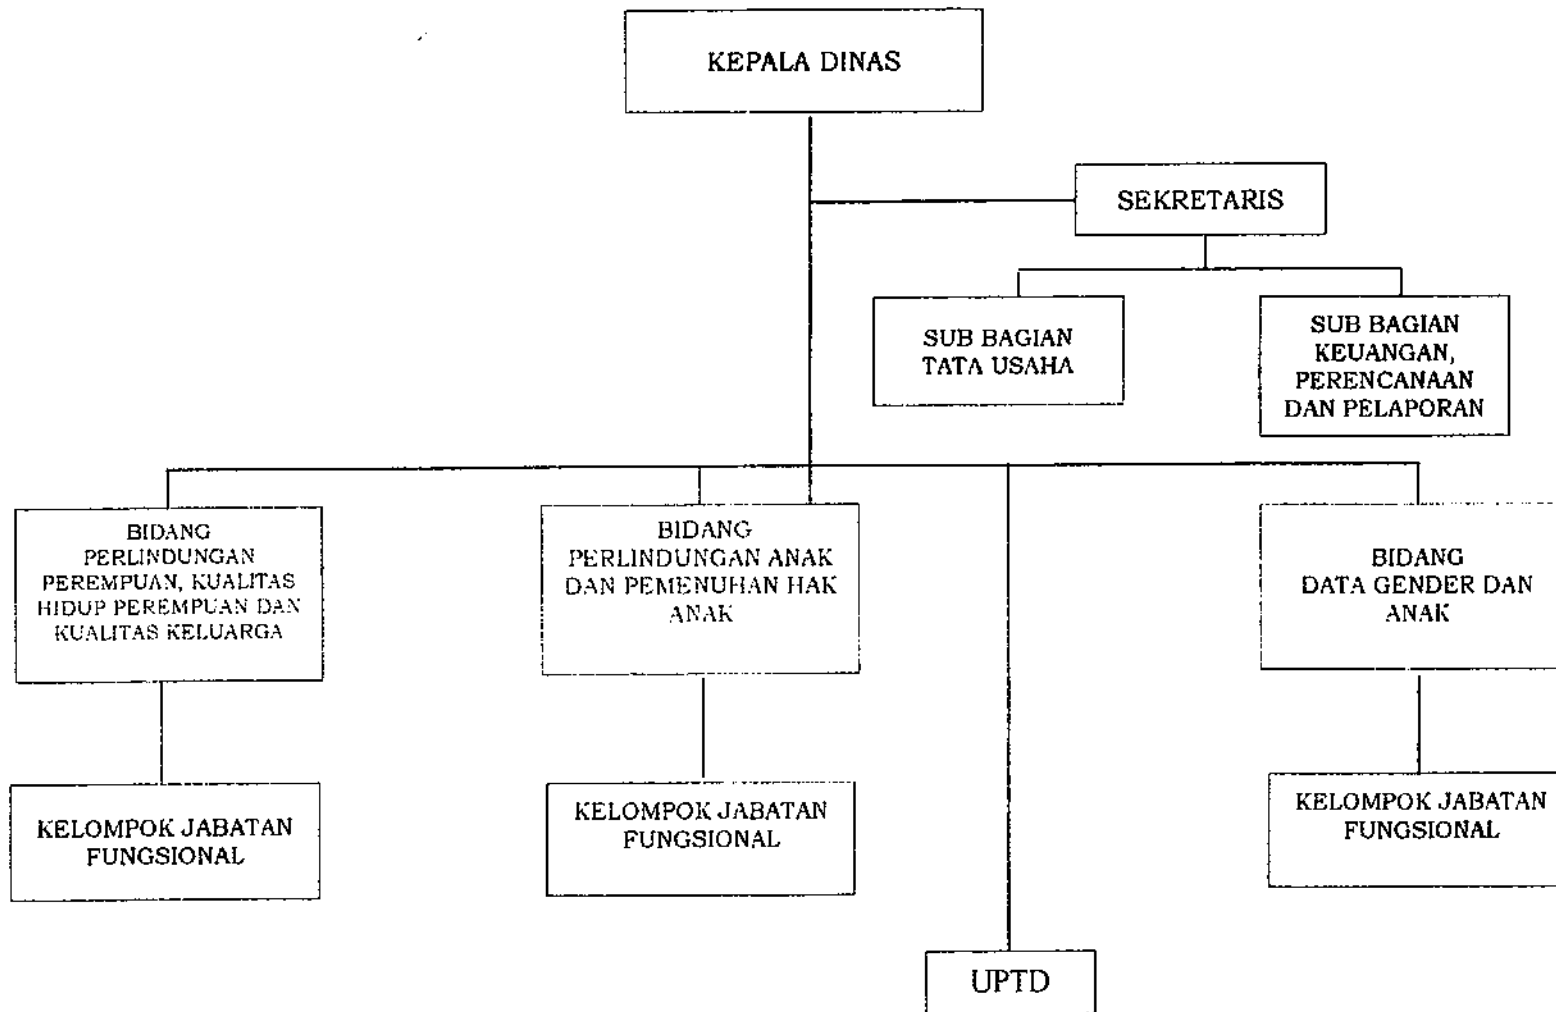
KEPALA DINAS

SEKRETARIS

SUB BAGIAN TATA USAHA

SUB BAGIAN KEUANGAN, PERENCANAAN DAN PELAPORAN

BIDANG PERLINDUNGAN PEREMPUAN, KUALITAS HIDUP PEREMPUAN DAN KUALITAS KELUARGA

BIDANG PERLINDUNGAN ANAK DAN PEMENUHAN HAK ANAK

BIDANG DATA GENDER DAN ANAK

KELOMPOK JABATAN FUNGSIONAL

KELOMPOK JABATAN FUNGSIONAL

KELOMPOK JABATAN FUNGSIONAL

UPTD